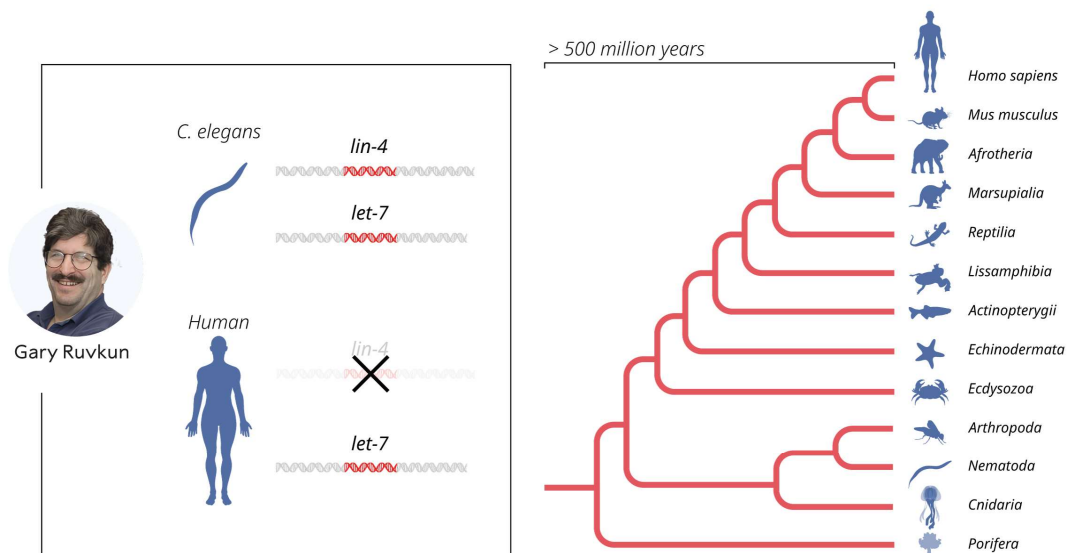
C. elegans

lin-4

let-7

Gary Ruvkun

Human

lin-4

let-7

> 500 million years

Homo sapiens

Mus musculus

Afrotheria

Marsupialia

Reptilia

Lissamphibia

Actinopterygii

Echinodermata

Ecdysozoa

Arthropoda

Nematoda

Cnidaria

Porifera